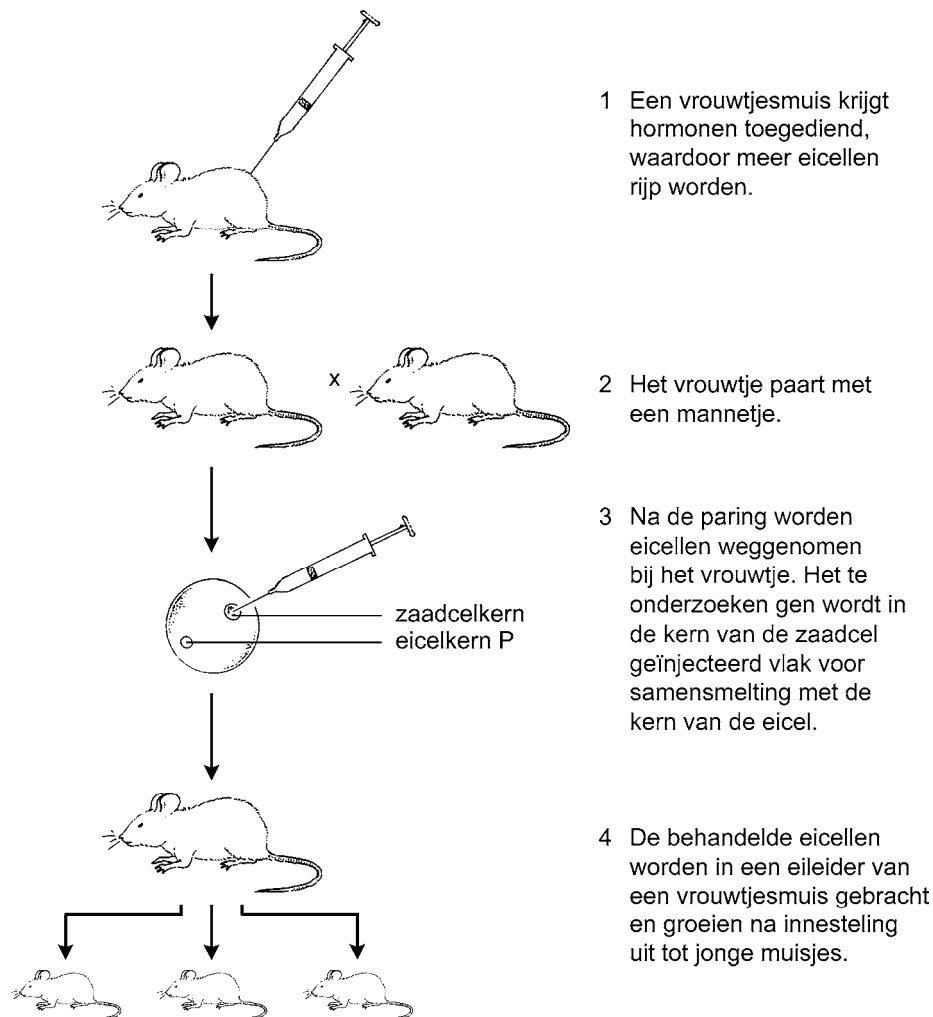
1 Een vrouwtjesmuis krijgt hormonen toegediend, waardoor meer eicellen rijp worden.

x

2 Het vrouwtje paart met een mannetje.

zaadcelkern

eicelkern P

3 Na de paring worden eicellen weggenomen bij het vrouwtje. Het te onderzoeken gen wordt in de kern van de zaadcel geïnjecteerd vlak voor samensmelting met de kern van de eicel.

4 De behandelde eicellen worden in een eileider van een vrouwtjesmuis gebracht en groeien na innesteling uit tot jonge muisjes.